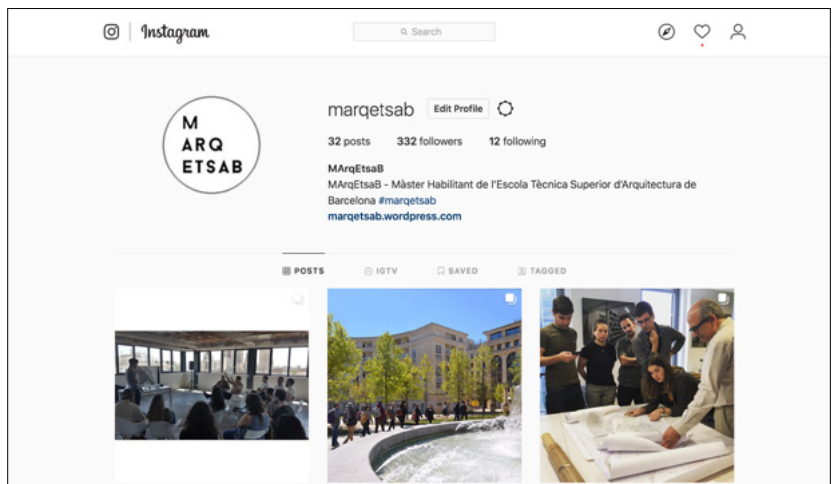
Instagram

Search

M
ARQ
ETSAB

marqetsab Edit Profile

32 posts 332 followers 12 following

MArqEtsaB
MArqEtsaB - Màster Habilitant de l'Escola Tècnica Superior d'Arquitectura de Barcelona #marqetsab
marqetsab.wordpress.com

POSTS IGTV SAVED TAGGED